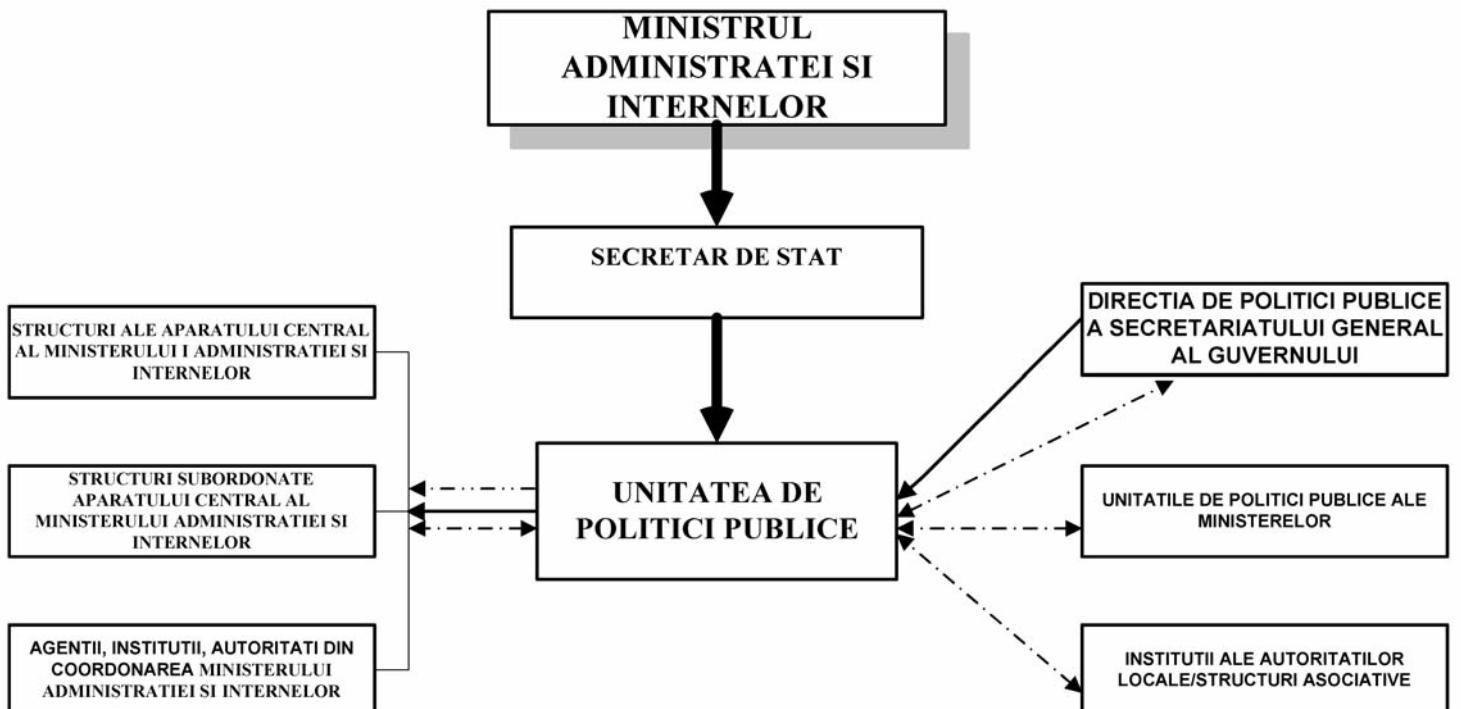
MINISTRUL ADMINISTRATEI SI INTERNELOR

SECRETAR DE STAT

STRUCTURI ALE APARATULUI CENTRAL AL MINISTERULUI I ADMINISTRATIEI SI INTERNELOR

STRUCTURI SUBORDONATE APARATULUI CENTRAL AL MINISTERULUI ADMINISTRATIEI SI INTERNELOR

AGENTII, INSTITUTII, AUTORITATI DIN COORDONAREA MINISTERULUI ADMINISTRATIEI SI INTERNELOR

UNITATEA DE POLITICI PUBLICE

DIRECTIA DE POLITICI PUBLICE A SECRETARIATULUI GENERAL AL GUVERNULUI

UNITATILE DE POLITICI PUBLICE ALE MINISTERELOR

INSTITUTII ALE AUTORITATILOR LOCALE/STRUCTURI ASOCIATIVE